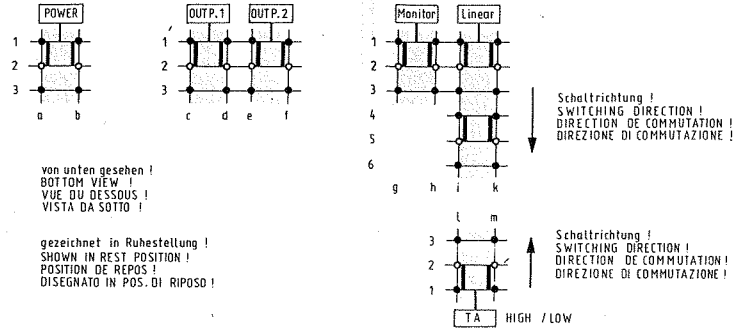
POWER

1
2
3
a b

OUTP.1 OUTP.2

1
2
3
c d e f

Monitor Linear

1
2
3
4
5
6
g h i k

Schaltrichtung !
SWITCHING DIRECTION !
DIRECTION DE COMMUTATION !
DIREZIONE DI COMMUTAZIONE !

von unten gesehen !
BOTTOM VIEW !
VUE DU DESSOUS !
VISTA DA SOTTO !

gezeichnet in Ruhestellung !
SHOWN IN REST POSITION !
POSITION DE REPOS !
DISEGNATO IN POS. DI RIPOSO !

l m
3
2
1

Schaltrichtung !
SWITCHING DIRECTION !
DIRECTION DE COMMUTATION !
DIREZIONE DI COMMUTAZIONE !

TA HIGH / LOW